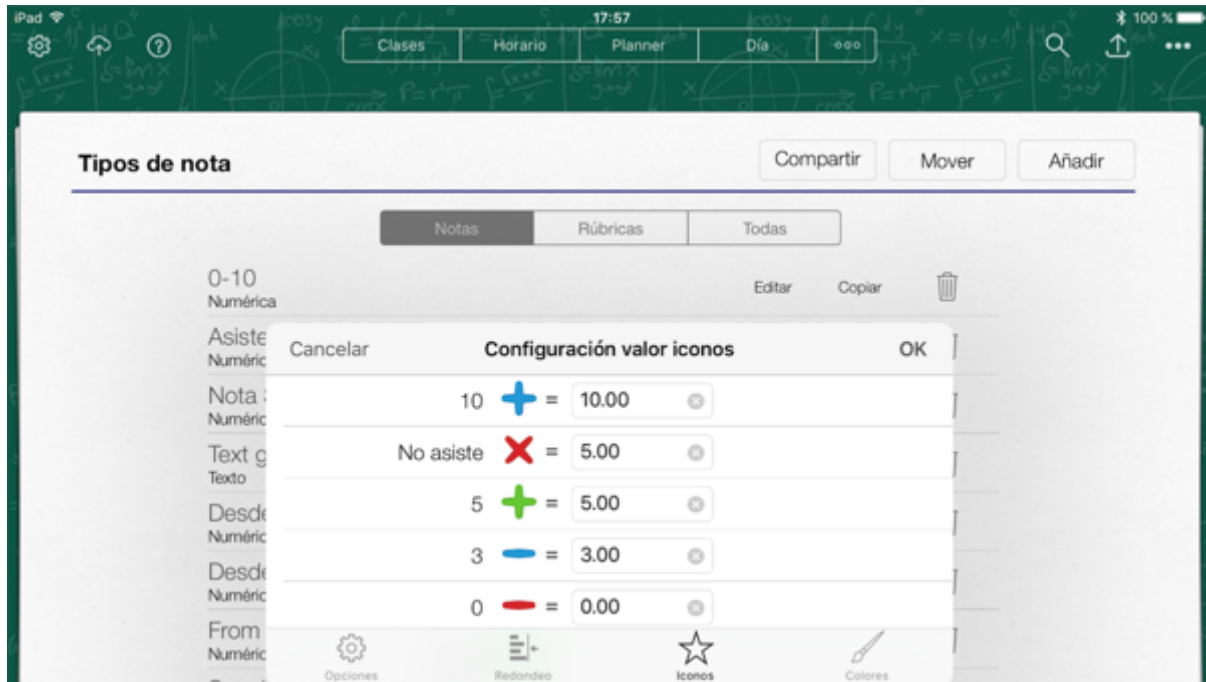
iPad 17:57 100 %

Clases | Horario | Planner | Día | ooo

Tipos de nota

Compartir | Mover | Añadir

Notas | Rúbricas | Todas

0-10
Numérica
Editar Copiar

Asiste
Numéric

Nota
Numéric

Text g
Texto

Desde
Numéric

Desde
Numéric

From
Numéric

Cancelar Configuración valor iconos OK

10 = 10.00

No asiste = 5.00

5 = 5.00

3 = 3.00

0 = 0.00

Opciones | Redondeo | Iconos | Colores